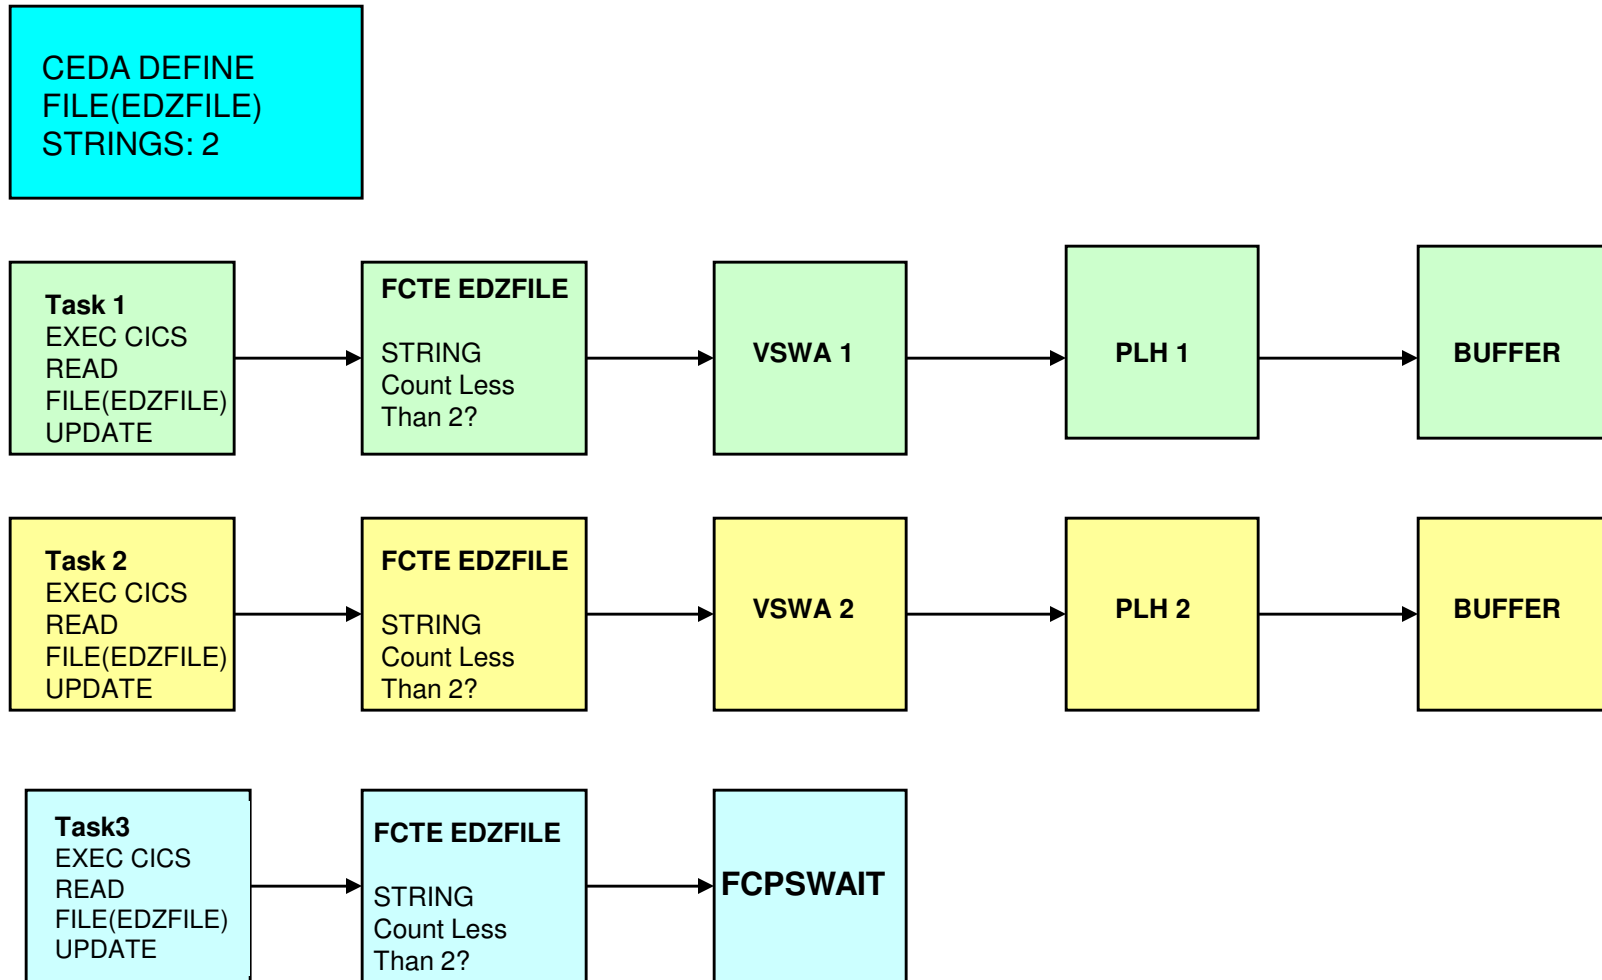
CEDA DEFINE FILE(EDZFILE) STRINGS: 2

Task 1
EXEC CICS READ FILE(EDZFILE) UPDATE

FCTE EDZFILE

STRING Count Less Than 2?

VSWA 1

PLH 1

BUFFER

Task 2
EXEC CICS READ FILE(EDZFILE) UPDATE

FCTE EDZFILE

STRING Count Less Than 2?

VSWA 2

PLH 2

BUFFER

Task3
EXEC CICS READ FILE(EDZFILE) UPDATE

FCTE EDZFILE

STRING Count Less Than 2?

FCPSWAIT